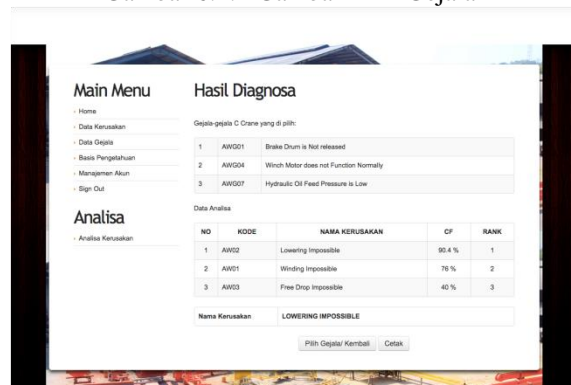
Main Menu

Home
Data Kerusakan
Data Gejala
Basis Pengetahuan
Manajemen Akun
Sign Out

Analisa

Analisa Kerusakan

Hasil Diagnosa

Gejala-gejala C Crane yang di pilih:

| 1 | AWG01 | Brake Drum is Not released |
|---|---|---|
| 2 | AWG04 | Winch Motor does not Function Normally |
| 3 | AWG07 | Hydraulic Oil Feed Pressure is Low |

Data Analisa

| NO | KODE | NAMA KERUSAKAN | CF | RANK |
|---|---|---|---|---|
| 1 | AW02 | Lowering Impossible | 90.4 % | 1 |
| 2 | AW01 | Winding Impossible | 76 % | 2 |
| 3 | AW03 | Free Drop Impossible | 40 % | 3 |

| Nama Kerusakan | LOWERING IMPOSSIBLE |
|---|---|

Pilih Gejala/ Kembali | Cetak